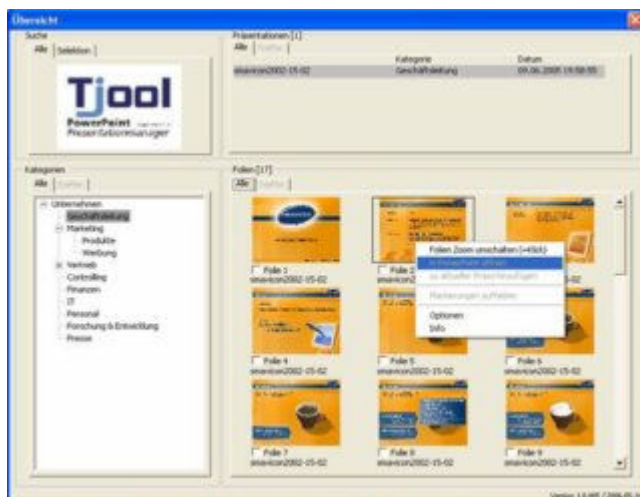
Übersicht

Suche
Alle | Selektion

Tjool
PowerPoint
PresentationManager

Präsentationen [1]
Alle | Treffer

| | Kategorie | Datum |
|---|---|---|
| smavicon2002-15-02 | Geschäftsleitung | 09.06.2005 15:58:55 |

Kategorien
Alle | Treffer

Unternehmen
Geschäftsleitung
Marketing
Produkte
Werbung
Vertrieb
Controlling
Finanzen
IT
Personal
Forschung & Entwicklung
Presse

Folien [17]
Alle | Treffer

Folie 1
smavicon2002-15-02
Folie 2
smavicon2002-15-02
Folie 3
smavicon2002-15-02
Folie 4
smavicon2002-15-02
Folie 5
smavicon2002-15-02
Folie 6
smavicon2002-15-02
Folie 7
smavicon2002-15-02
Folie 8
smavicon2002-15-02
Folie 9
smavicon2002-15-02

Folien Zoom umschalten (+Klick)
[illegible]
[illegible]
Markierungen aufheben
Optionen
Info

Version 1.0.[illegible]